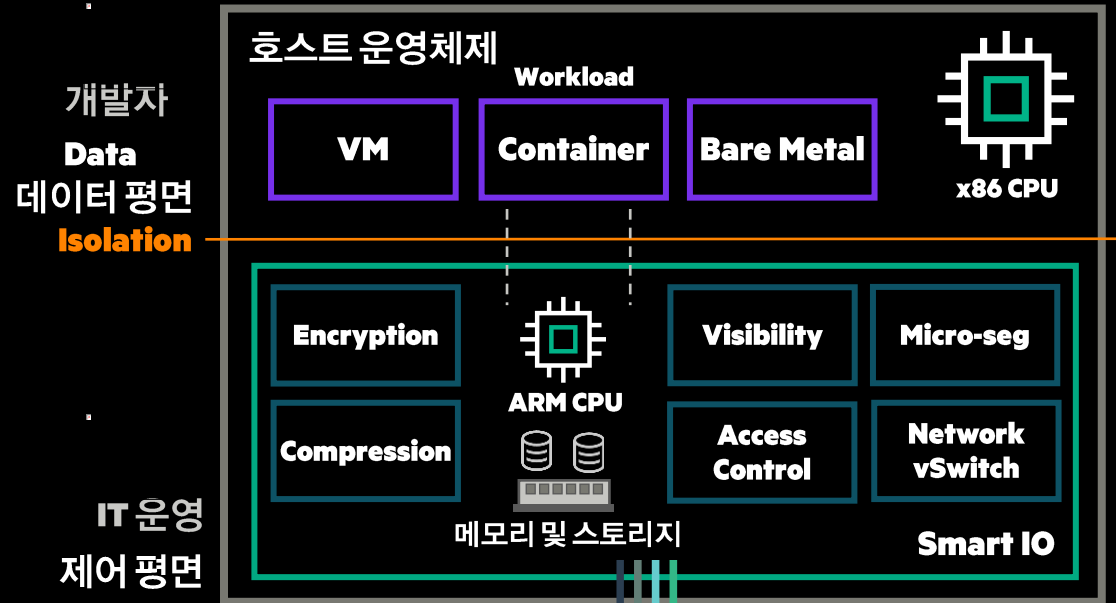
개발자

Data 데이터 평면

Isolation

IT 운영 제어 평면

호스트 운영체제

Workload

VM

Container

Bare Metal

x86 CPU

Encryption

Compression

ARM CPU

메모리 및 스토리지

Visibility

Micro-seg

Access Control

Network vSwitch

Smart IO